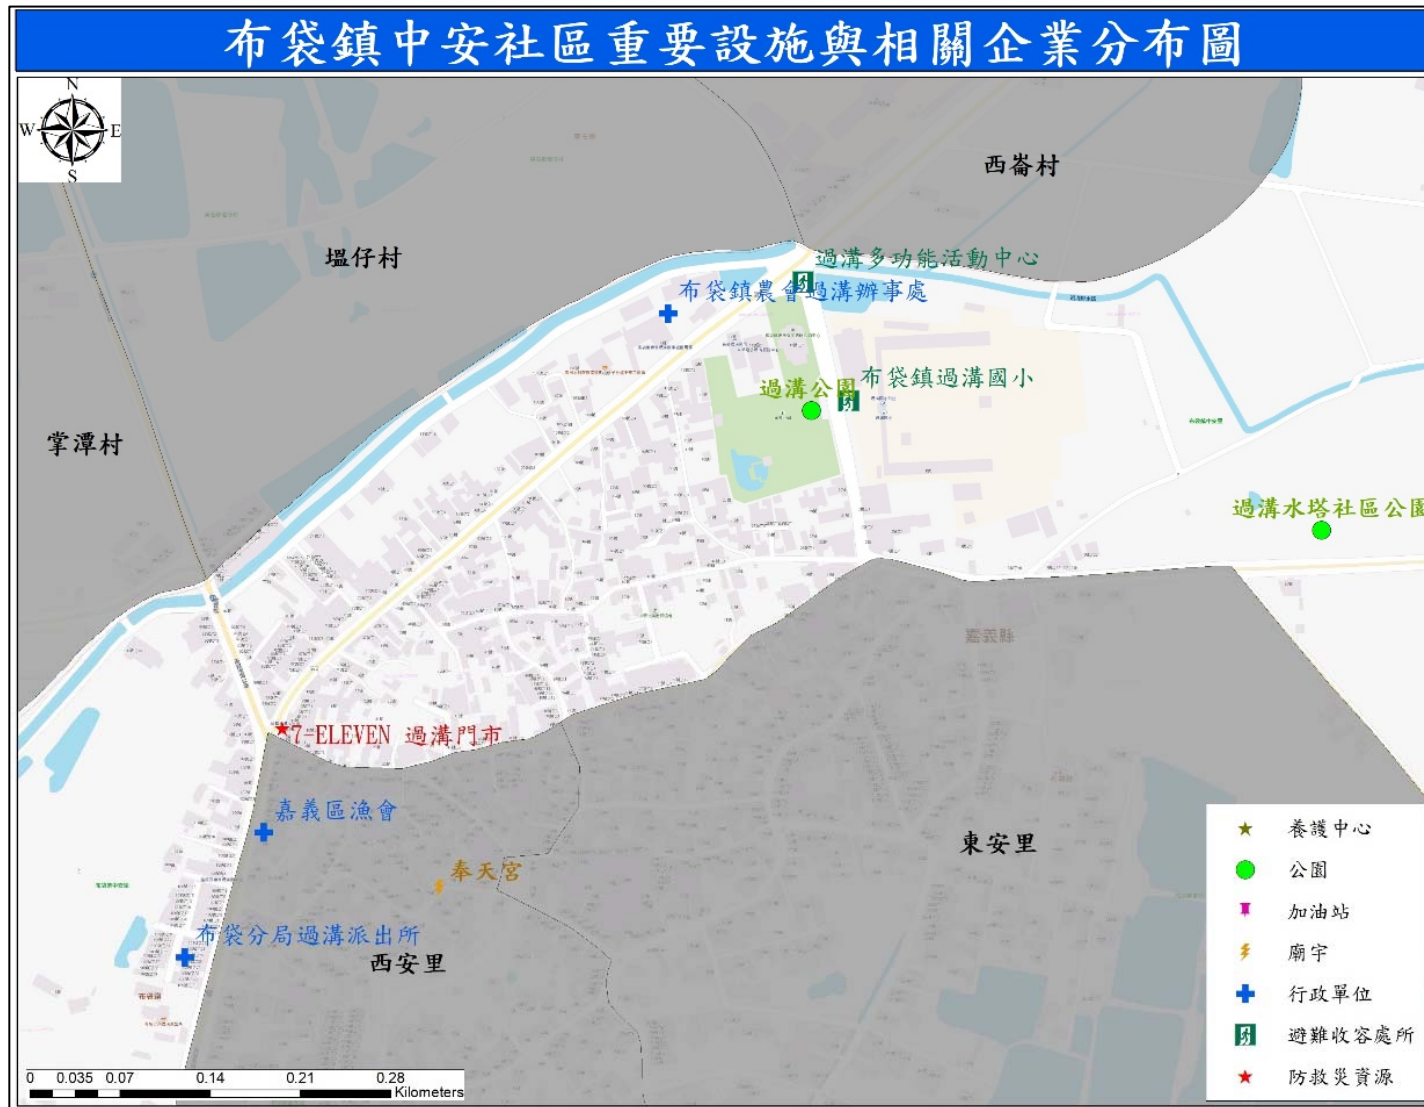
布袋鎮中安社區重要設施與相關企業分布圖

N
W
E
S

西崙村

塭仔村

過溝多功能活動中心

布袋鎮農會過溝辦事處

過溝公園

布袋鎮過溝國小

掌潭村

過溝水塔社區公園

嘉義縣

7-ELEVEN 過溝門市

嘉義區漁會

奉天宮

東安里

布袋分局過溝派出所

西安里

養護中心
公園
加油站
廟宇
行政單位
避難收容處所
防救災資源

0 0.035 0.07 0.14 0.21 0.28
Kilometers